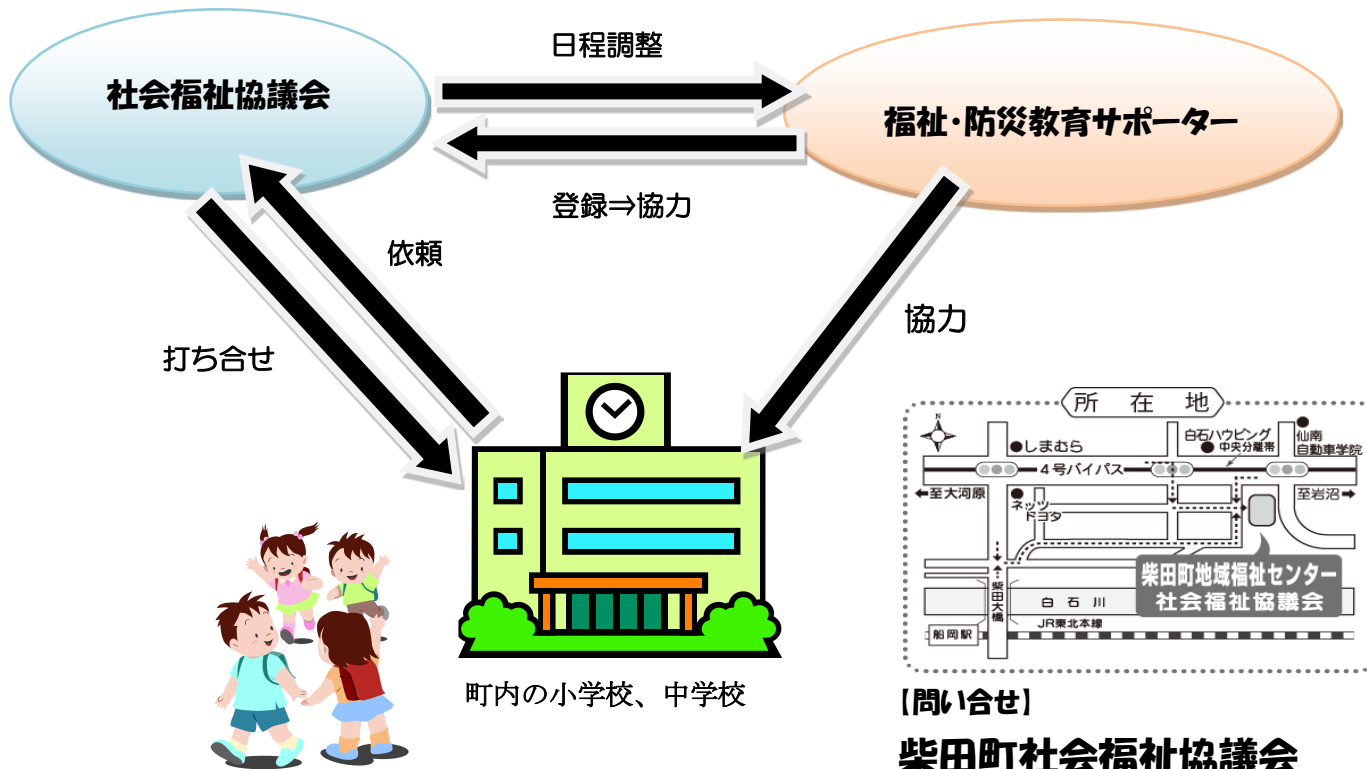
社会福祉協議会

日程調整

福祉・防災教育サポーター

登録⇒協力

依頼

打ち合せ

協力

町内の小学校、中学校

所 在 地

しまむら

白石ハウビング

中央分離帯

仙南自動車学院

4号バイパス

←至大河原

ネッツトヨタ

至岩沼→

柴田大橋

柴田町地域福祉センター
社会福祉協議会

白 石 川

JR東北本線

船岡駅

【問い合せ】

柴田町社会福祉協議会